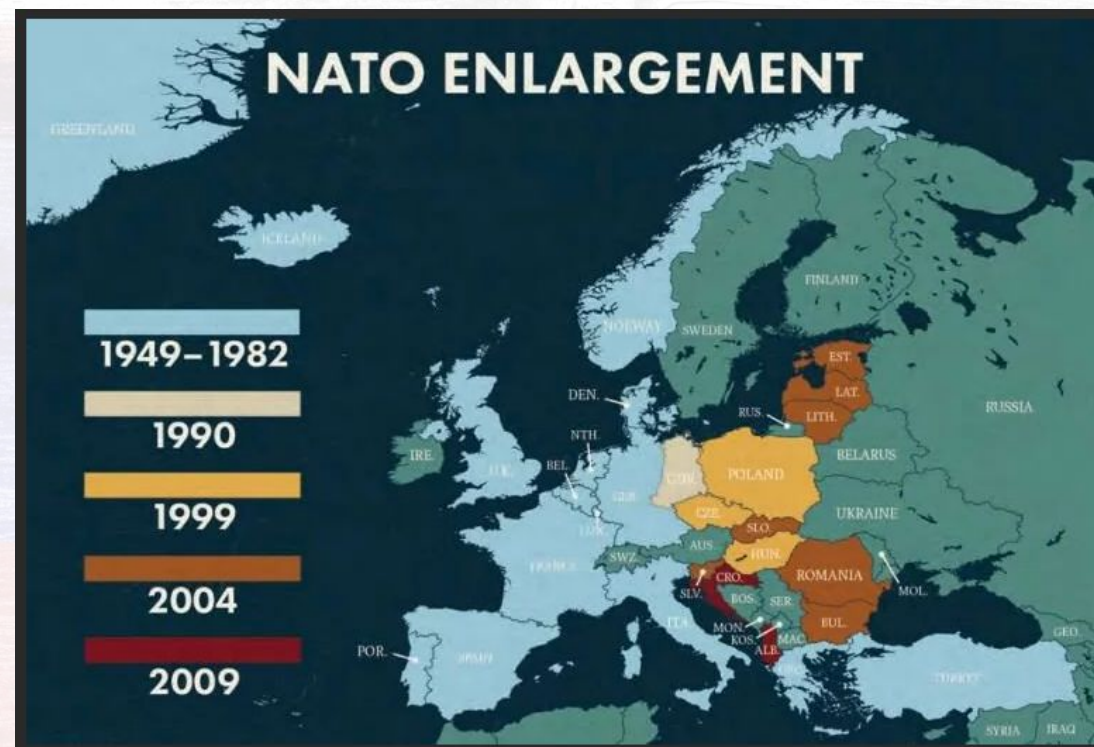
NATO ENLARGEMENT

1949–1982

1990

1999

2004

2009

GREENLAND

ICELAND

NORWAY

SWEDEN

FINLAND

EST.

LAT.

LITH.

RUS.

RUSSIA

DEN.

NTH.

IRE.

U.K.

BEL.

LUX.

GER.

POLAND

BELARUS

CZE.

SLO.

UKRAINE

AUS.

HUN.

SWZ.

FRANCE

SLV.

CRO.

ROMANIA

MOL.

BOS.

SER.

MON.

KOS.

MAC.

ALB.

BUL.

ITA.

POR.

SPAIN

GRE.

TURKEY

GEO.

SYRIA

IRAQ